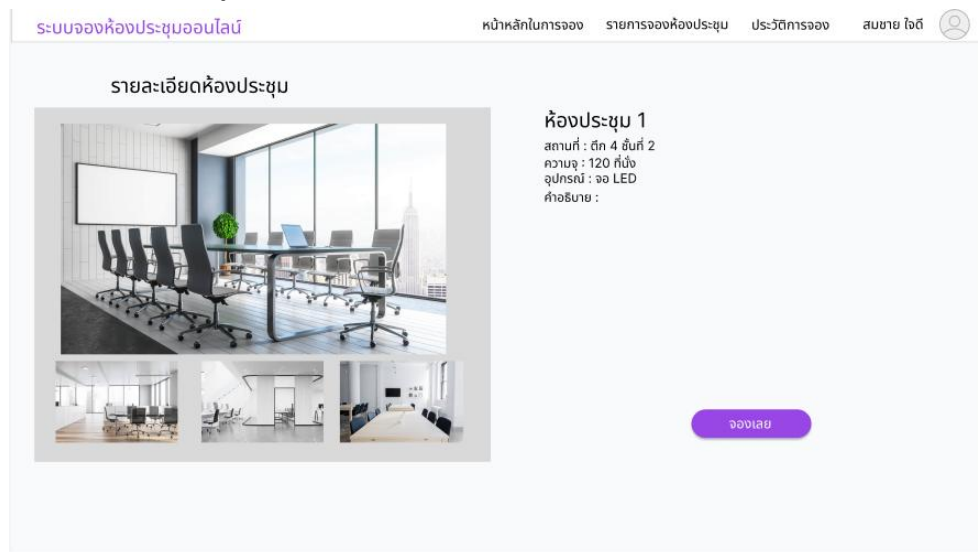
ระบบจองห้องประชุมออนไลน์

หน้าหลักในการจอง รายการจองห้องประชุม ประวัติการจอง สมชาย ใจดี

รายละเอียดห้องประชุม

ห้องประชุม 1
สถานที่ : ตึก 4 ชั้นที่ 2
ความจุ : 120 ที่นั่ง
อุปกรณ์ : จอ LED
คำอธิบาย :

จองเลย